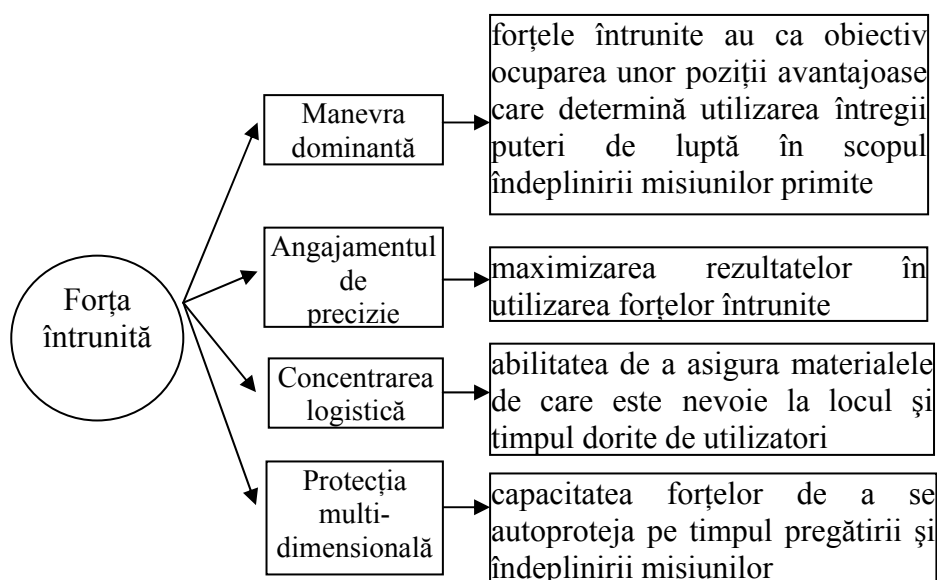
Forța întrunită

Manevra dominantă

forțele întrunite au ca obiectiv ocuparea unor poziții avantajoase care determină utilizarea întregii puteri de luptă în scopul îndeplinirii misiunilor primite

Angajamentul de precizie

maximizarea rezultatelor în utilizarea forțelor întrunite

Concentrarea logistică

abilitatea de a asigura materialele de care este nevoie la locul şi timpul dorite de utilizatori

Protecția multi-dimensională

capacitatea forțelor de a se autoproteja pe timpul pregătirii şi îndeplinirii misiunilor